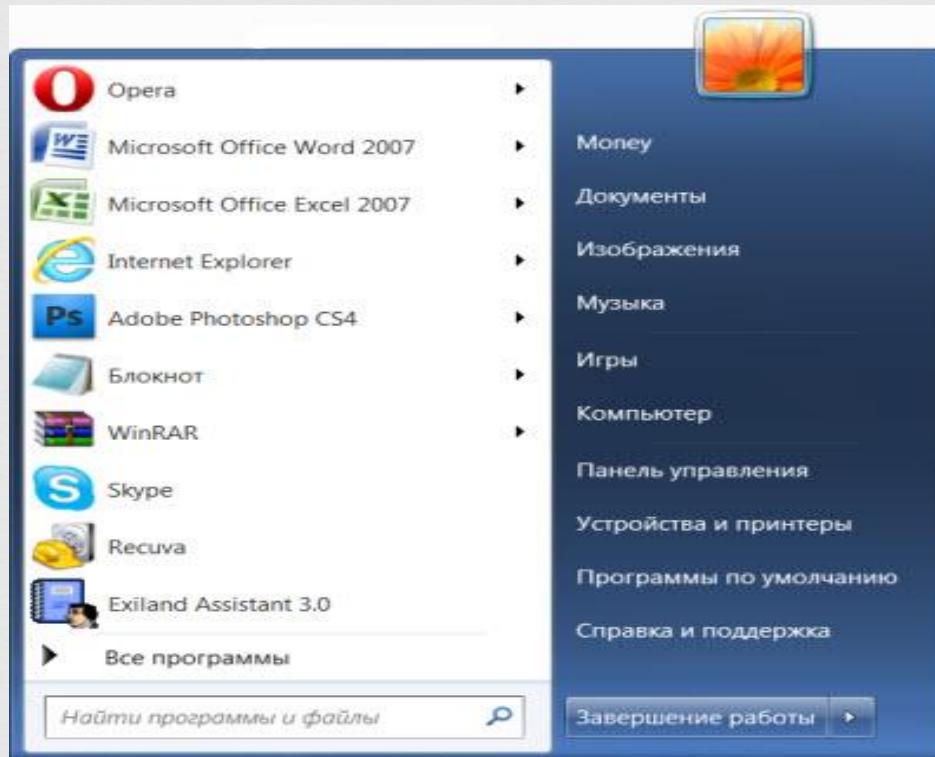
Opera
Microsoft Office Word 2007
Microsoft Office Excel 2007
Internet Explorer
Adobe Photoshop CS4
Блокнот
WinRAR
Skype
Recuva
Exiland Assistant 3.0
Все программы
Найти программы и файлы

Money
Документы
Изображения
Музыка
Игры
Компьютер
Панель управления
Устройства и принтеры
Программы по умолчанию
Справка и поддержка
Завершение работы